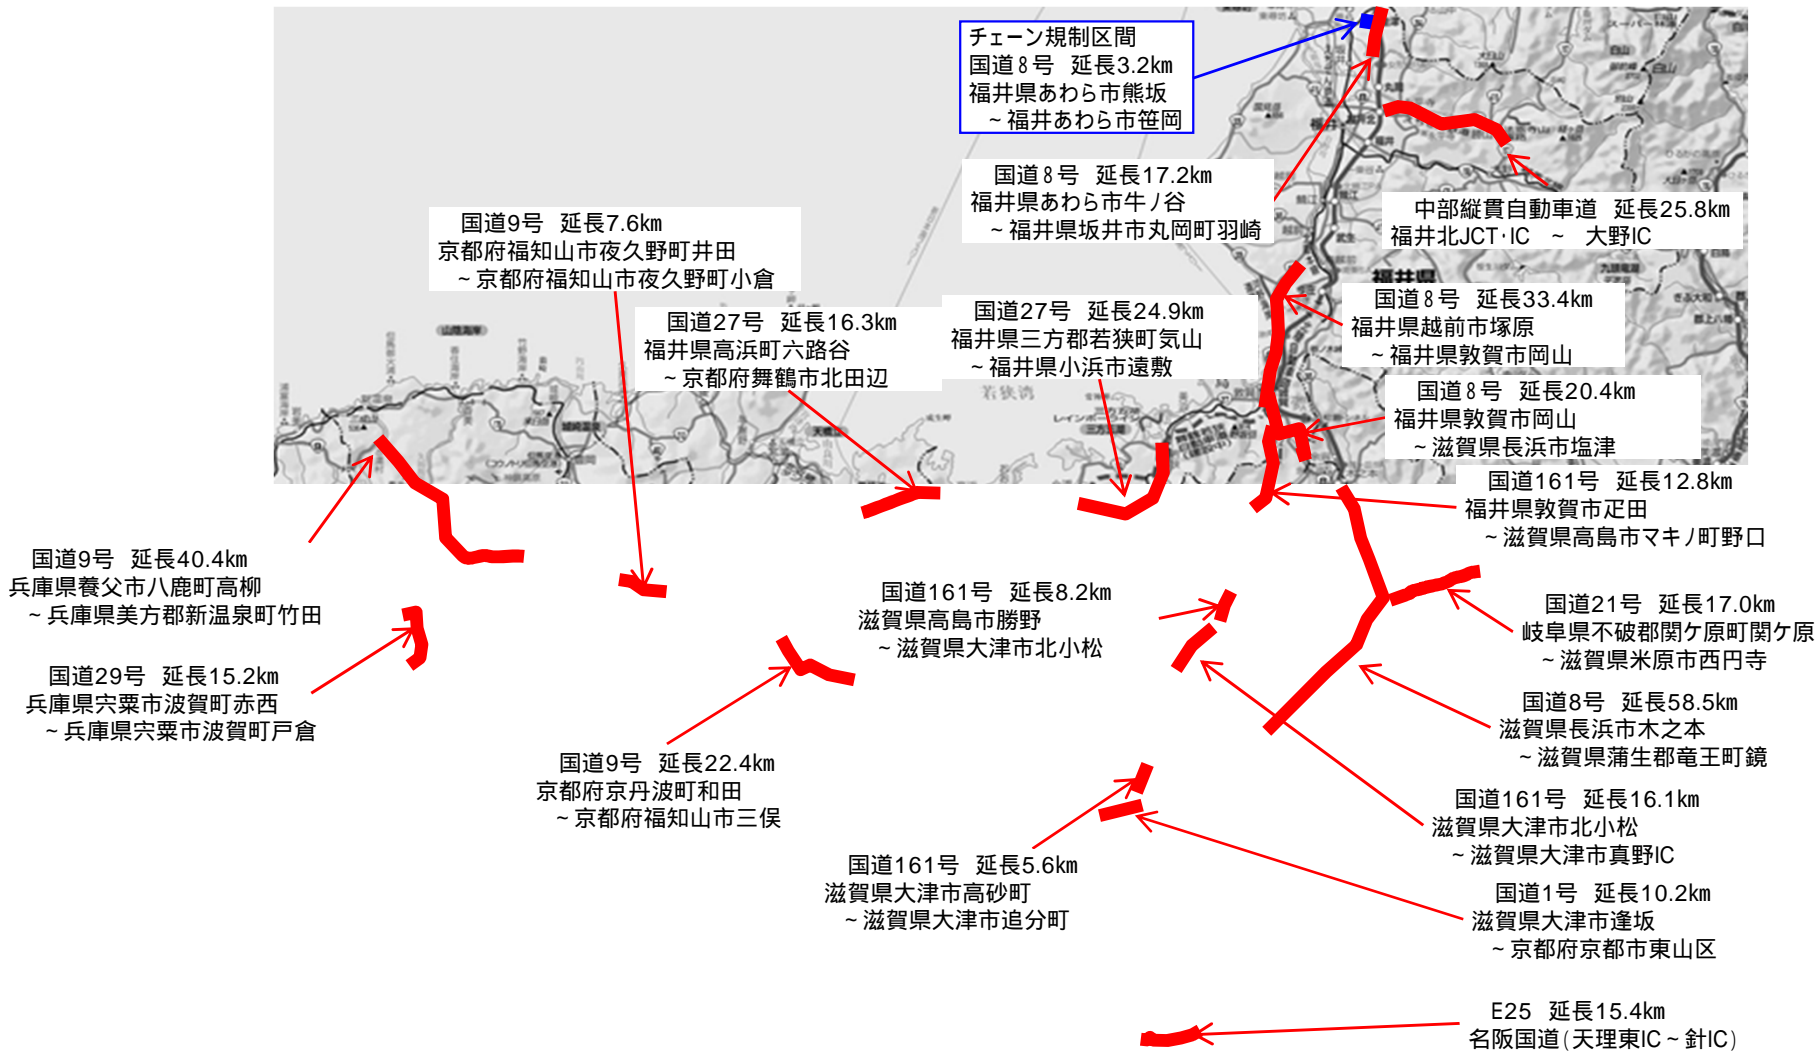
チェーン規制区間
国道８号　延長3.2km
福井県あわら市熊坂
～福井あわら市笹岡

国道８号　延長17.2km
福井県あわら市牛ノ谷
～福井県坂井市丸岡町羽崎

中部縦貫自動車道　延長25.8km
福井北JCT･IC　～　大野IC

国道9号　延長7.6km
京都府福知山市夜久野町井田
～京都府福知山市夜久野町小倉

国道27号　延長16.3km
福井県高浜町六路谷
～京都府舞鶴市北田辺

国道27号　延長24.9km
福井県三方郡若狭町気山
～福井県小浜市遠敷

国道８号　延長33.4km
福井県越前市塚原
～福井県敦賀市岡山

国道８号　延長20.4km
福井県敦賀市岡山
～滋賀県長浜市塩津

国道161号　延長12.8km
福井県敦賀市疋田
～滋賀県高島市マキノ町野口

国道9号　延長40.4km
兵庫県養父市八鹿町高柳
～兵庫県美方郡新温泉町竹田

国道161号　延長8.2km
滋賀県高島市勝野
～滋賀県大津市北小松

国道21号　延長17.0km
岐阜県不破郡関ケ原町関ケ原
～滋賀県米原市西円寺

国道29号　延長15.2km
兵庫県宍粟市波賀町赤西
～兵庫県宍粟市波賀町戸倉

国道8号　延長58.5km
滋賀県長浜市木之本
～滋賀県蒲生郡竜王町鏡

国道9号　延長22.4km
京都府京丹波町和田
～京都府福知山市三俣

国道161号　延長16.1km
滋賀県大津市北小松
～滋賀県大津市真野IC

国道161号　延長5.6km
滋賀県大津市高砂町
～滋賀県大津市追分町

国道1号　延長10.2km
滋賀県大津市逢坂
～京都府京都市東山区

E25　延長15.4km
名阪国道（天理東IC～針IC）